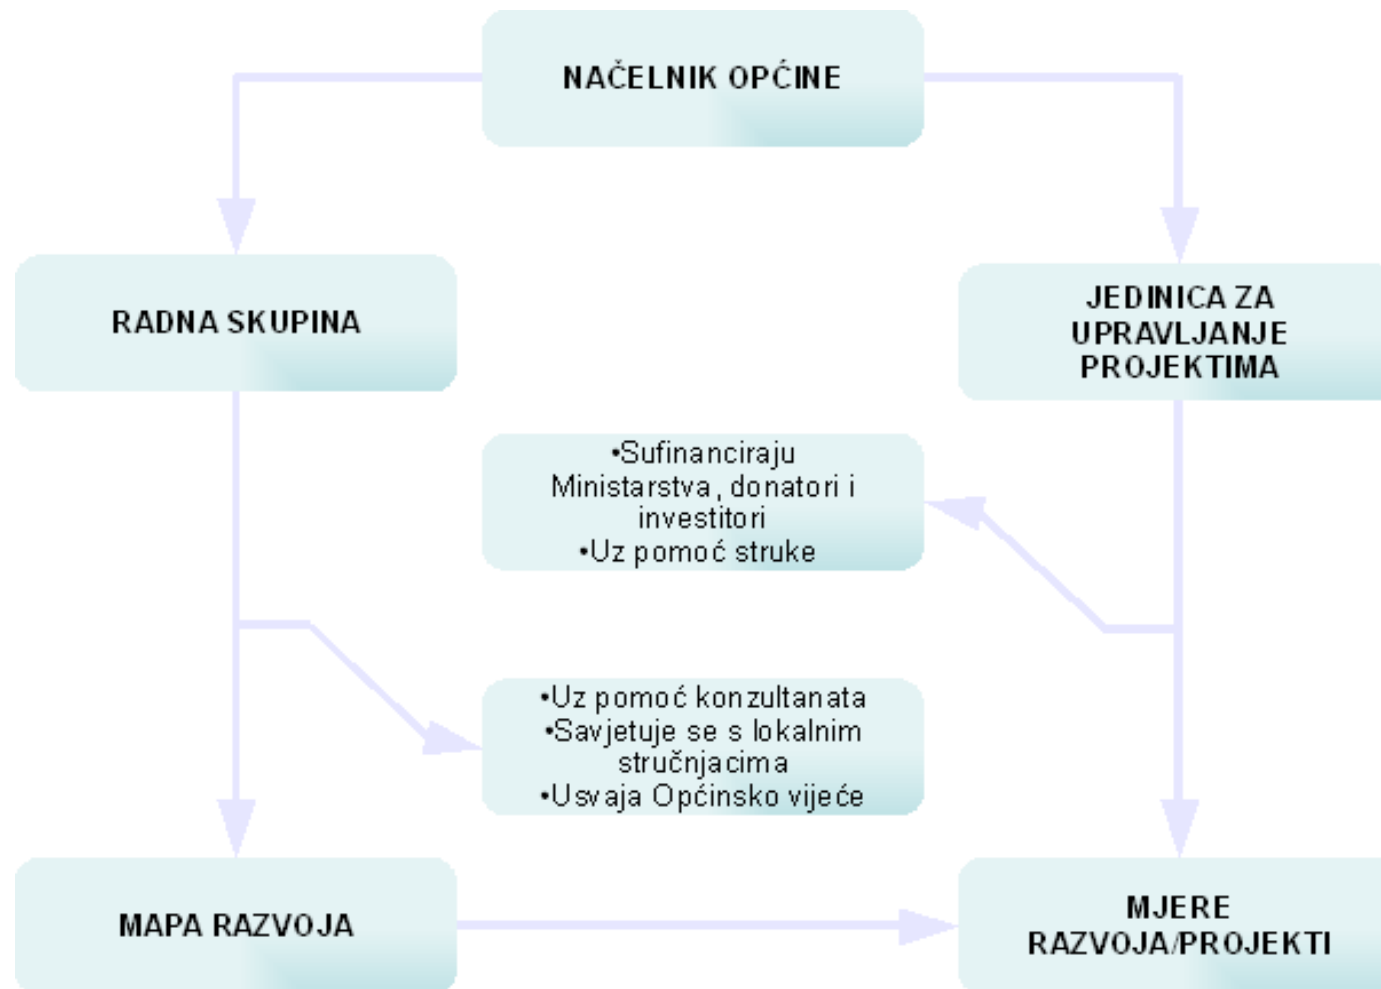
NAČELNIK OPĆINE

RADNA SKUPINA

JEDINICA ZA UPRAVLJANJE PROJEKTIMA

•Sufinanciraju Ministarstva, donatori i investitori
•Uz pomoć struke

•Uz pomoć konzultanata
•Savjetuje se s lokalnim stručnjacima
•Usvaja Općinsko vijeće

MAPA RAZVOJA

MJERE RAZVOJA/PROJEKTI